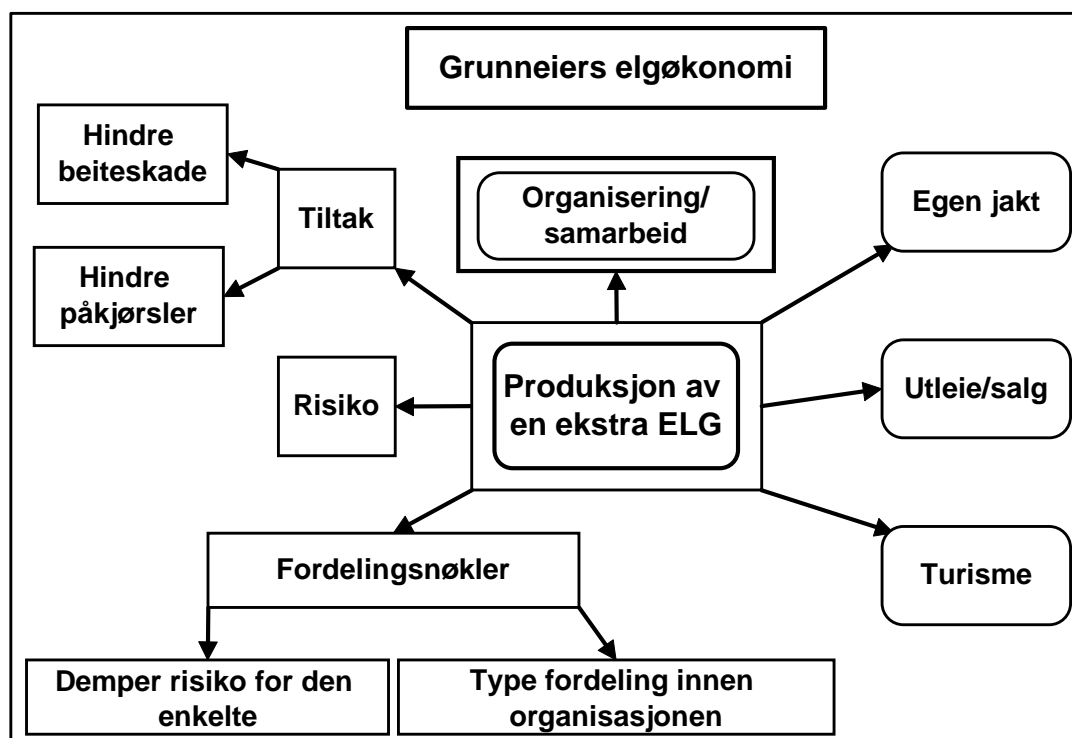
Grunneiers elgøkonomi

Hindre beiteskade

Tiltak

Hindre påkjørsler

Organisering/ samarbeid

Egen jakt

Risiko

Produksjon av en ekstra ELG

Utleie/salg

Fordelingsnøkler

Turisme

Demper risiko for den enkelte

Type fordeling innen organisasjonen